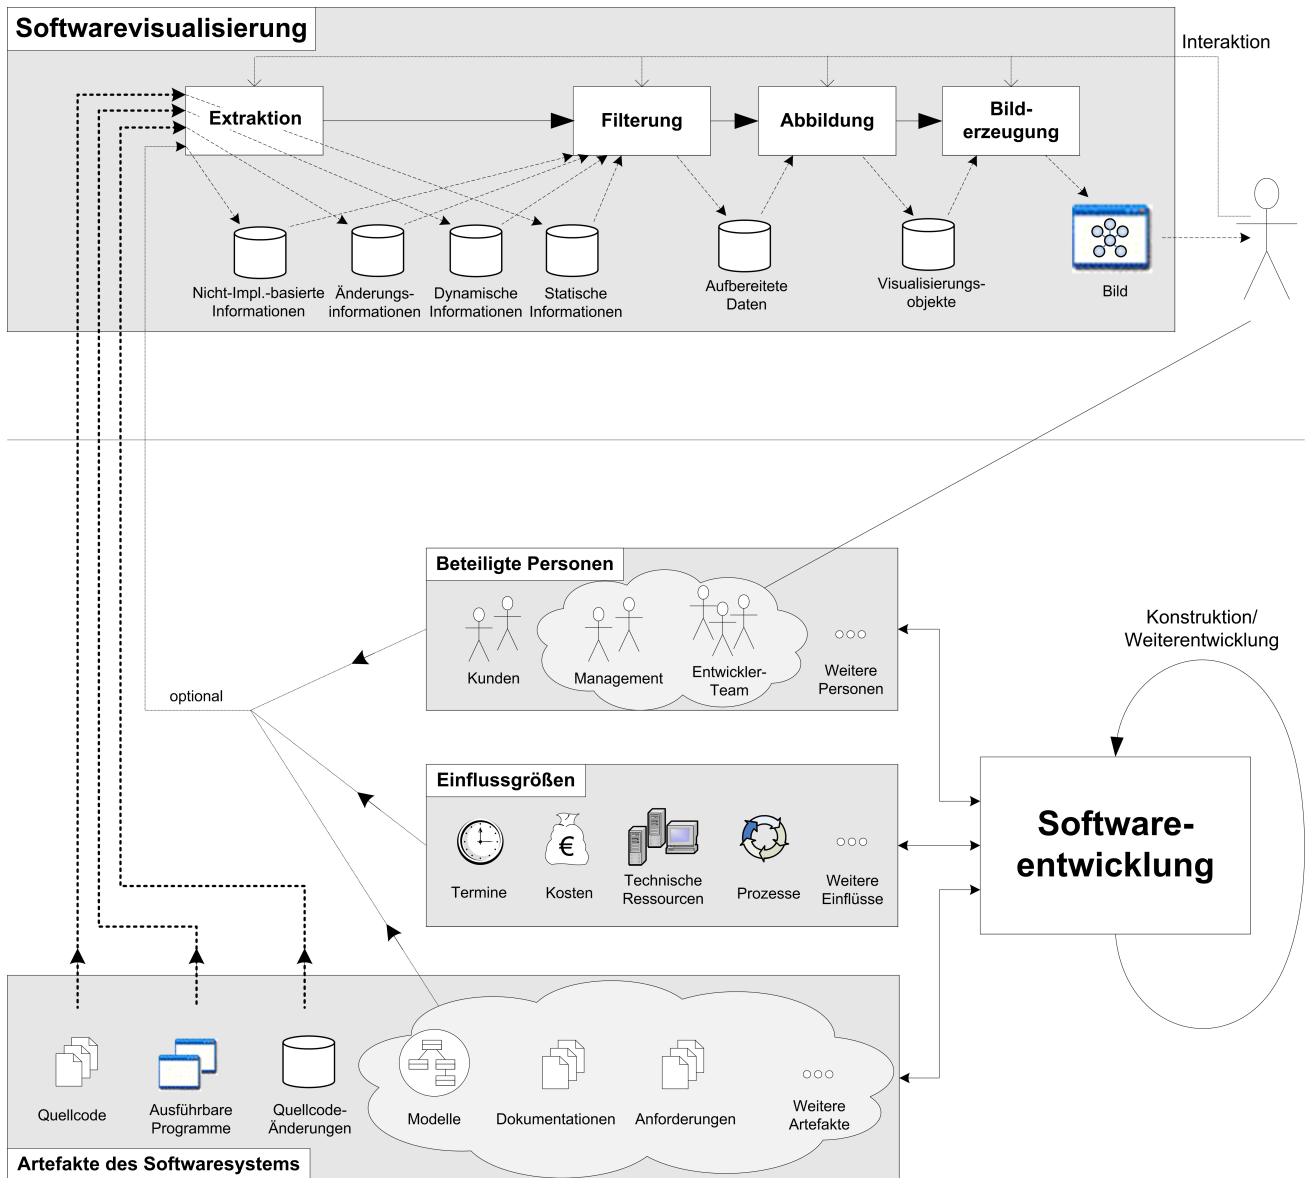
Softwarevisualisierung

Interaktion

Extraktion

Filterung

Abbildung

Bilderzeugung

Nicht-Impl.-basierte Informationen

Änderungsinformationen

Dynamische Informationen

Statische Informationen

Aufbereitete Daten

Visualisierungsobjekte

Bild

Beteiligte Personen

Kunden

Management

Entwickler-Team

Weitere Personen

optional

Konstruktion/ Weiterentwicklung

Einflussgrößen

Termine

Kosten

Technische Ressourcen

Prozesse

Weitere Einflüsse

Softwareentwicklung

Quellcode

Ausführbare Programme

Quellcode-Änderungen

Modelle

Dokumentationen

Anforderungen

Weitere Artefakte

Artefakte des Softwaresystems